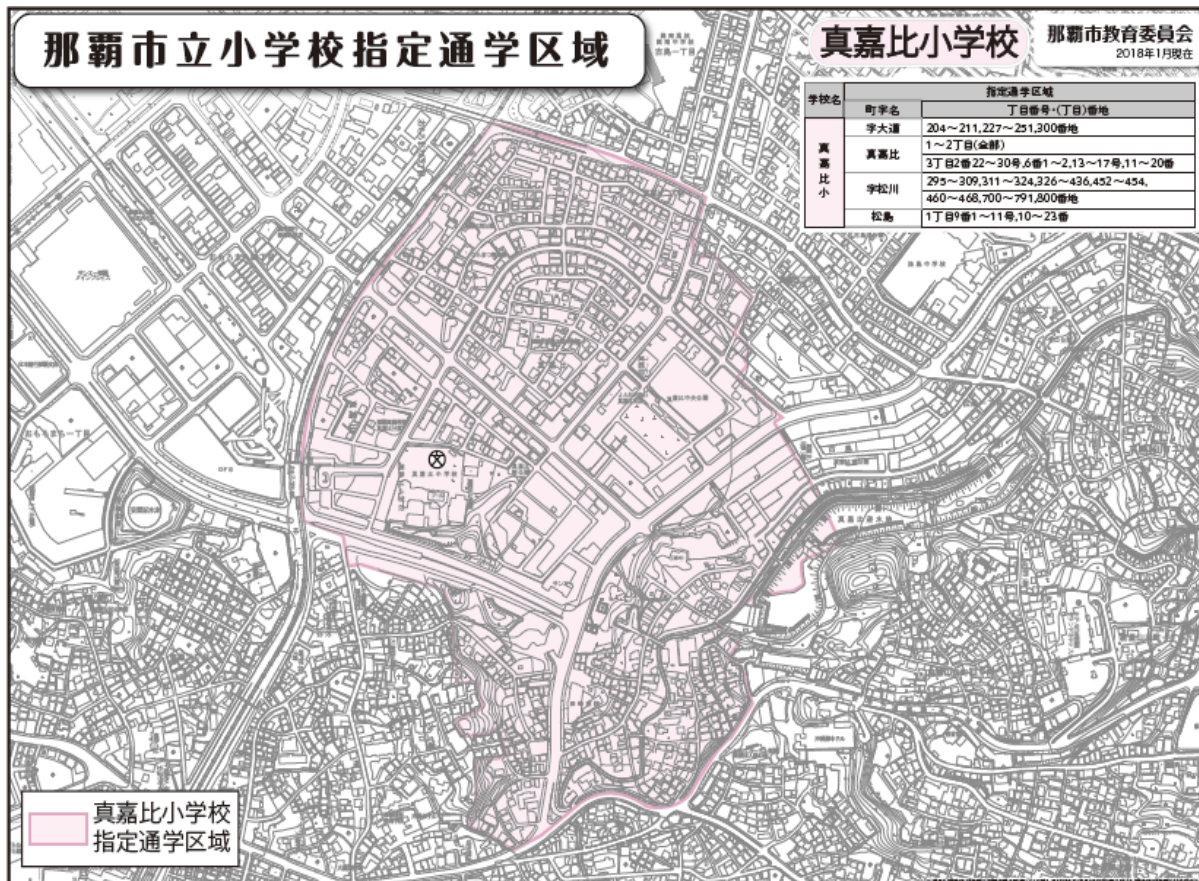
那覇市立小学校指定通学区域

真嘉比小学校

那覇市教育委員会
2018年1月現在

<table>
<tr><th rowspan="2">学校名</th><th colspan="2">指定通学区域</th></tr>
<tr><th>町字名</th><th>丁目番号・(丁目)番地</th></tr>
<tr><td rowspan="5">真嘉比小</td><td>字大道</td><td>204～211,227～251,300番地</td></tr>
<tr><td rowspan="2">真嘉比</td><td>1～2丁目(全部)</td></tr>
<tr><td>3丁目2番22～30号,6番1～2,13～17号,11～20番</td></tr>
<tr><td>字松川</td><td>295～309,311～324,326～436,452～454,460～468,700～791,800番地</td></tr>
<tr><td>松島</td><td>1丁目9番1～11号,10～23番</td></tr>
</table>

真嘉比小学校
指定通学区域